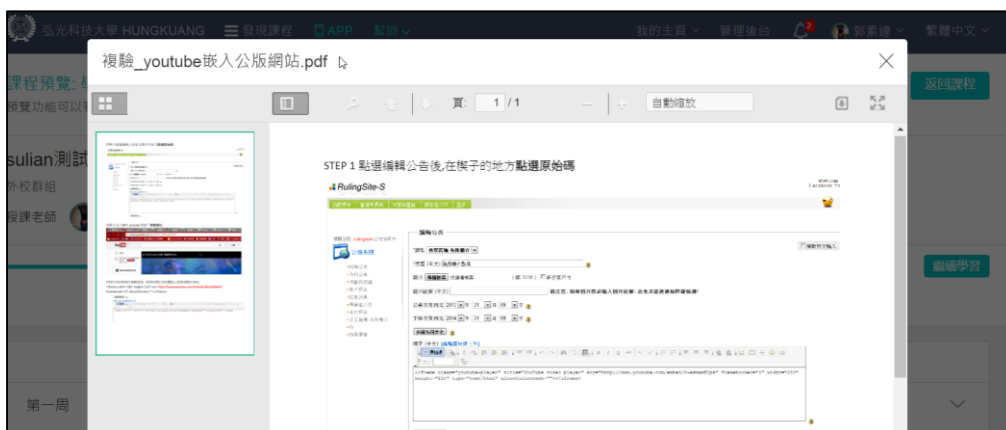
弘光科技大學 HUNGKUANG ☰ 發現課程 APP 幫助 我的主頁 管理後台 2 郭素連 繁體中文

課程預覽: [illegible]
預覽功能可以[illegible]

sulian測試
外校群組
授課老師

返回課程

繼續學習

第一周

複驗_youtube嵌入公版網站.pdf

頁: 1 / 1

自動縮放

STEP 1 點選編輯公告後,在楔子的地方點選原始碼

RulingSite-S

編輯公告

公告系統

<iframe class="youtube-player" title="YouTube video player" src="http://www.youtube.com/embed/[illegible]" frameborder="0" width="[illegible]" height="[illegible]" type="text/html" allowfullscreen="true"></iframe>